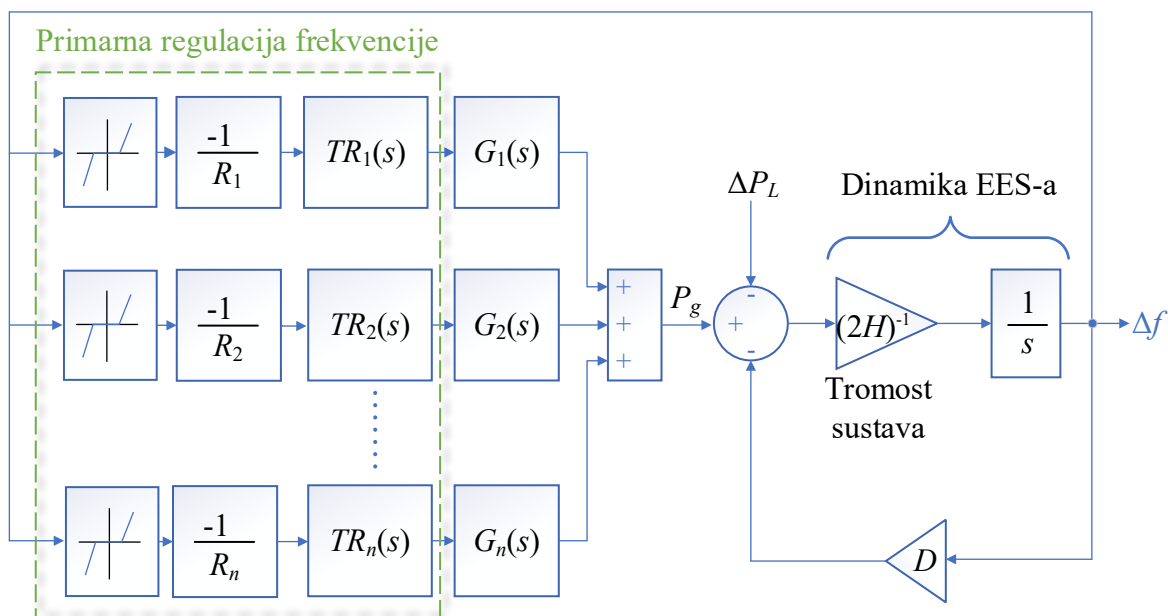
Primarna regulacija frekvencije

$\frac{-1}{R_1}$

$TR_1(s)$

$G_1(s)$

$\frac{-1}{R_2}$

$TR_2(s)$

$G_2(s)$

$\frac{-1}{R_n}$

$TR_n(s)$

$G_n(s)$

+
+
+

$P_g$

$\Delta P_L$

-
+
-

Dinamika EES-a

$(2H)^{-1}$

$\frac{1}{s}$

$\Delta f$

Tromost sustava

$D$